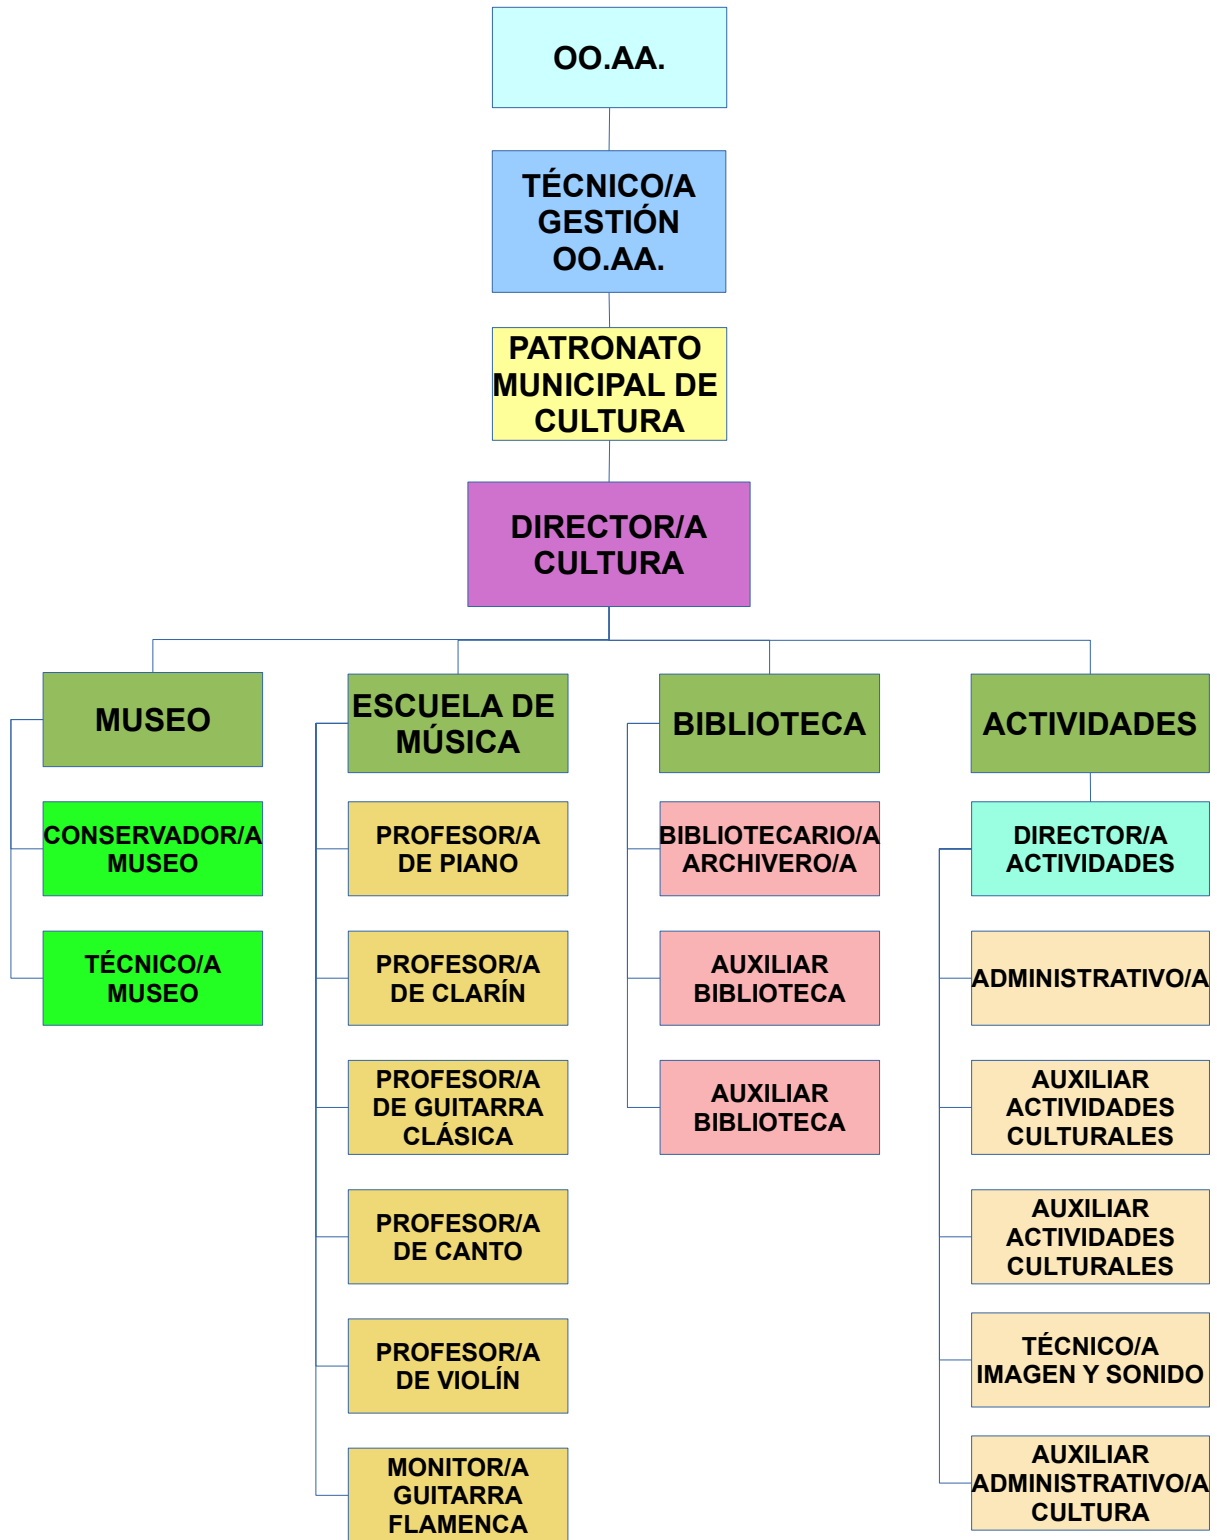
OO.AA.

TÉCNICO/A GESTIÓN OO.AA.

PATRONATO MUNICIPAL DE CULTURA

DIRECTOR/A CULTURA

MUSEO

CONSERVADOR/A MUSEO

TÉCNICO/A MUSEO

ESCUELA DE MÚSICA

PROFESOR/A DE PIANO

PROFESOR/A DE CLARÍN

PROFESOR/A DE GUITARRA CLÁSICA

PROFESOR/A DE CANTO

PROFESOR/A DE VIOLÍN

MONITOR/A GUITARRA FLAMENCA

BIBLIOTECA

BIBLIOTECARIO/A ARCHIVERO/A

AUXILIAR BIBLIOTECA

AUXILIAR BIBLIOTECA

ACTIVIDADES

DIRECTOR/A ACTIVIDADES

ADMINISTRATIVO/A

AUXILIAR ACTIVIDADES CULTURALES

AUXILIAR ACTIVIDADES CULTURALES

TÉCNICO/A IMAGEN Y SONIDO

AUXILIAR ADMINISTRATIVO/A CULTURA